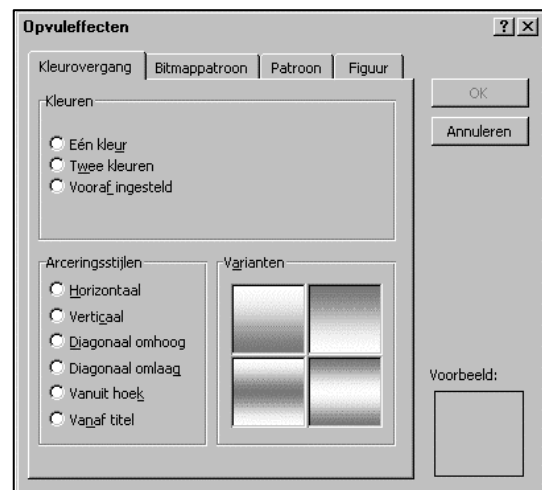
Opvuleffecten

?

X

Kleurovergang

Bitmappatroon

Patroon

Figuur

Kleuren

Eén kleur

Twee kleuren

Vooraf ingesteld

Arceringsstijlen

Horizontaal

Verticaal

Diagonaal omhoog

Diagonaal omlaag

Vanuit hoek

Vanaf titel

Varianten

OK

Annuleren

Voorbeeld: